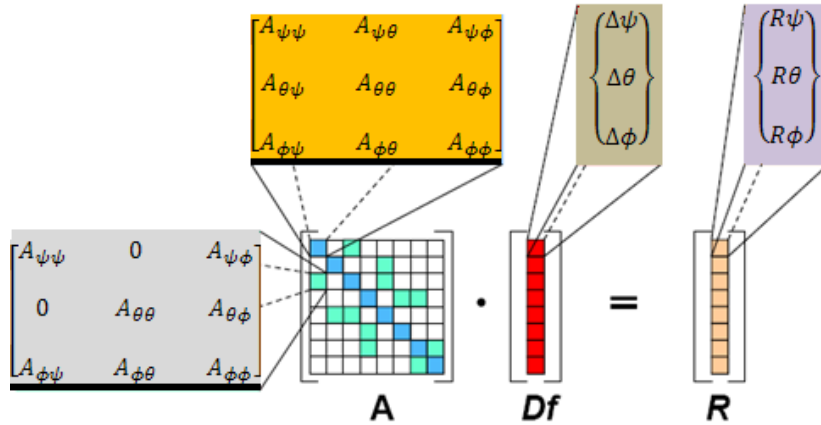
$\begin{bmatrix} A_{\psi\psi} & A_{\psi\theta} & A_{\psi\phi} \\ A_{\theta\psi} & A_{\theta\theta} & A_{\theta\phi} \\ A_{\phi\psi} & A_{\phi\theta} & A_{\phi\phi} \end{bmatrix}$

$\begin{Bmatrix} \Delta\psi \\ \Delta\theta \\ \Delta\phi \end{Bmatrix}$

$\begin{Bmatrix} R\psi \\ R\theta \\ R\phi \end{Bmatrix}$

$\begin{bmatrix} A_{\psi\psi} & 0 & A_{\psi\phi} \\ 0 & A_{\theta\theta} & A_{\theta\phi} \\ A_{\phi\psi} & A_{\phi\theta} & A_{\phi\phi} \end{bmatrix}$

$\cdot$ =

A Df R